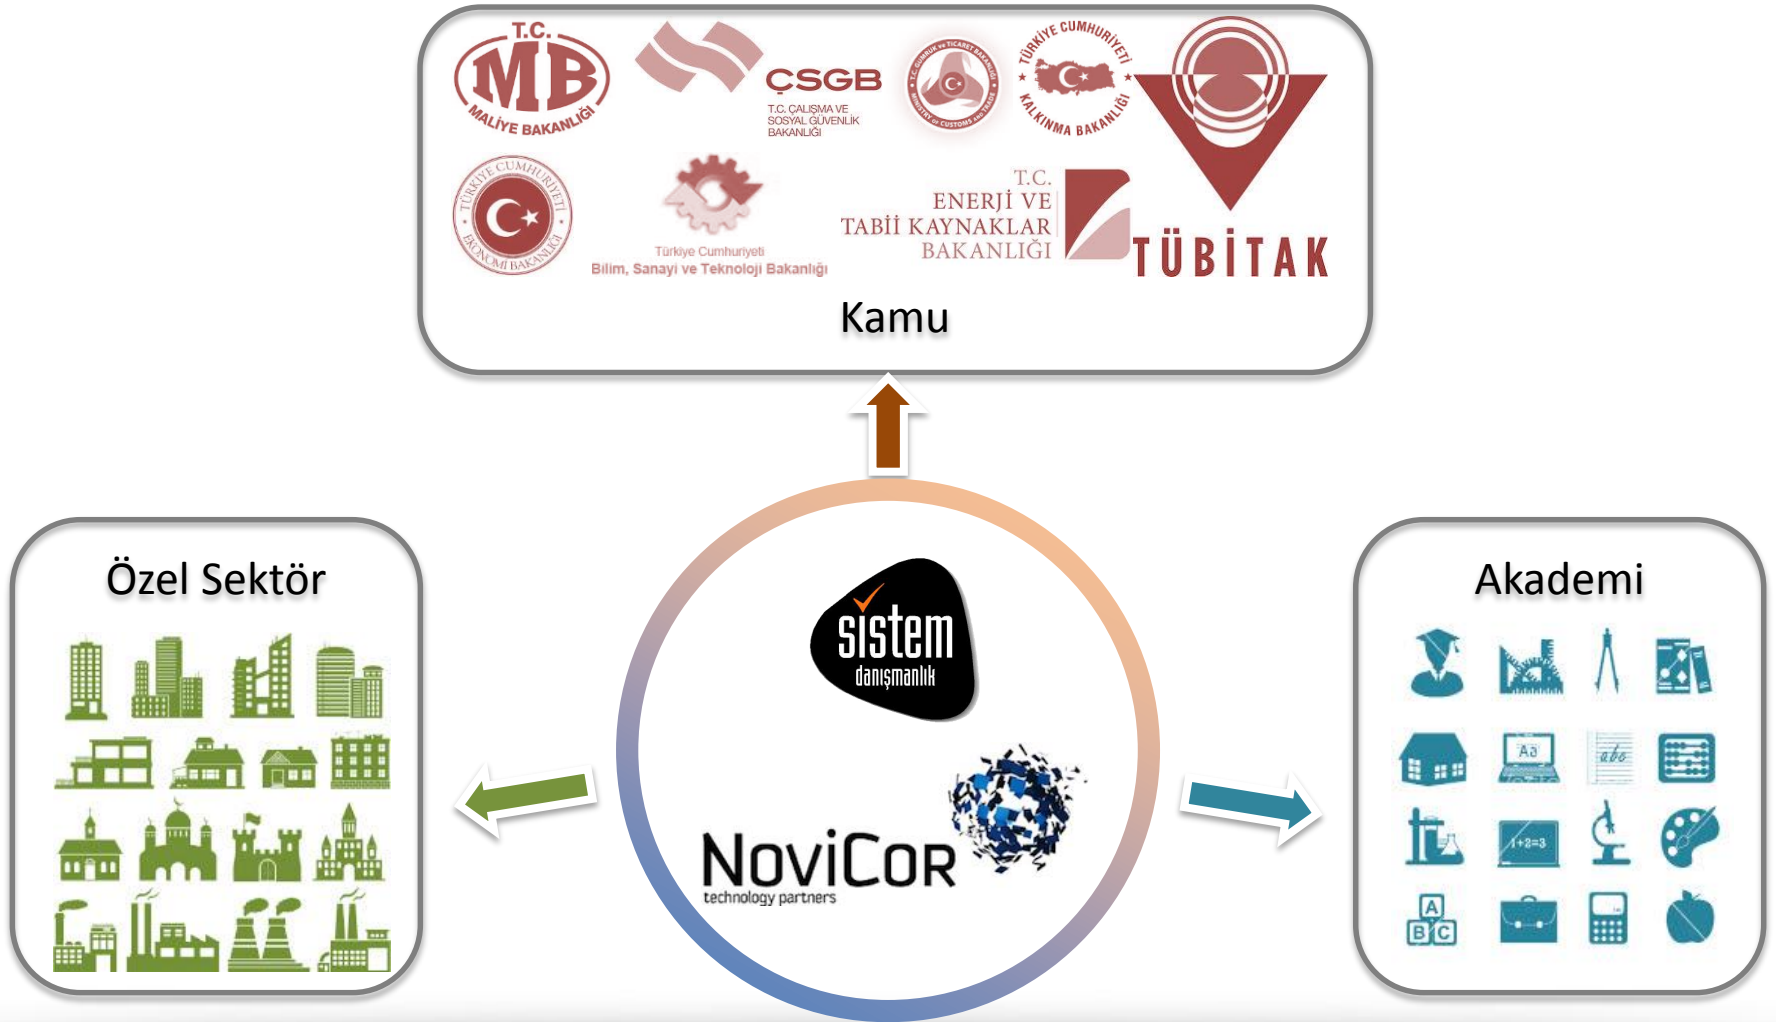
T.C.
MB
MALİYE BAKANLIĞI

ÇSGB
T.C. ÇALIŞMA VE SOSYAL GÜVENLİK BAKANLIĞI

T.C. GÜMRÜK ve TİCARET BAKANLIĞI
MINISTRY OF CUSTOMS AND TRADE

TÜRKİYE CUMHURİYETİ
KALKINMA BAKANLIĞI

TÜRKİYE CUMHURİYETİ
EKONOMİ BAKANLIĞI

Türkiye Cumhuriyeti
Bilim, Sanayi ve Teknoloji Bakanlığı

T.C.
ENERJİ VE
TABİİ KAYNAKLAR
BAKANLIĞI

TÜBİTAK

Kamu

Özel Sektör

sistem
danışmanlık

NoviCoR
technology partners

Akademi

Aa

abc

1+2=3

A
B C